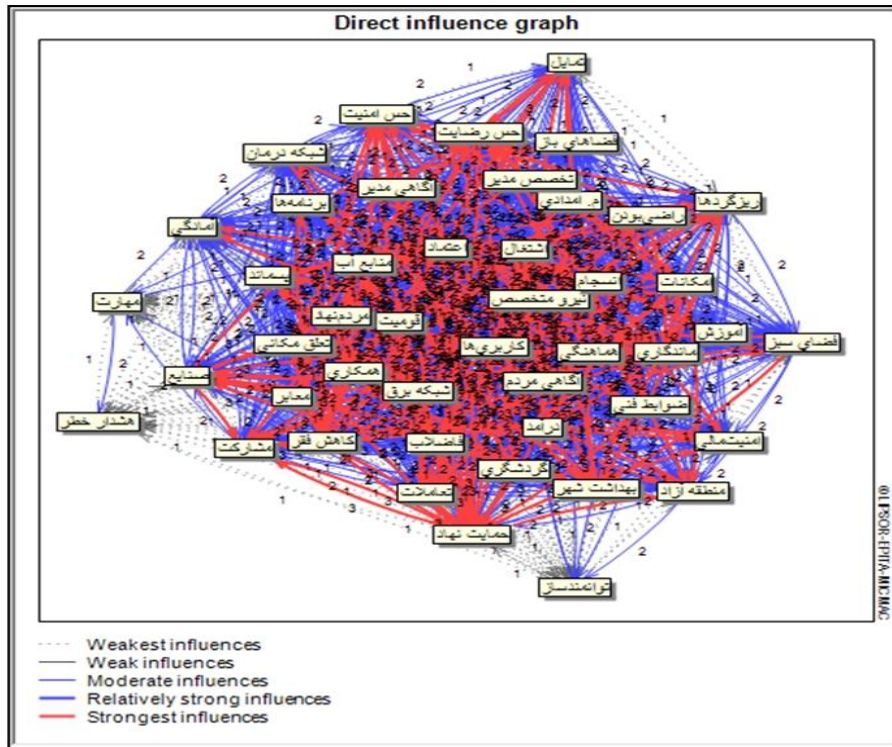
Direct influence graph

تمایل
حس امنیت
حس رضایت
فضاهای باز
شبکه درمان
تخصص مدیر
آگاهی مدیر
ریزگردها
برنامه‌ها
م. امدادی
راضی بودن
امانگی
اعتماد
منابع آب
اشتغال
بسماند
انسجام
امکانات
مهارت
نیرو متخصص
مردم‌نهاد
اقومیت
آموزش
تعلق مکانی
کاربری‌ها
هماهنگی
ماندگاری
فضای سبز
صنایع
همکاری
شبکه برق
آگاهی مردم
معابر
ضوابط فنی
هشدار خطر
درآمد
کاهش فقر
فاضلاب
امنیت‌مالی
مشارکت
گردشگری
تعاملات
بهداشت شهر
منطقه آزاد
حمایت نهاد
توانه‌مندساز

1 2 3

©LIPSOR-EPITA-MICMAC

Weakest influences
Weak influences
Moderate influences
Relatively strong influences
Strongest influences